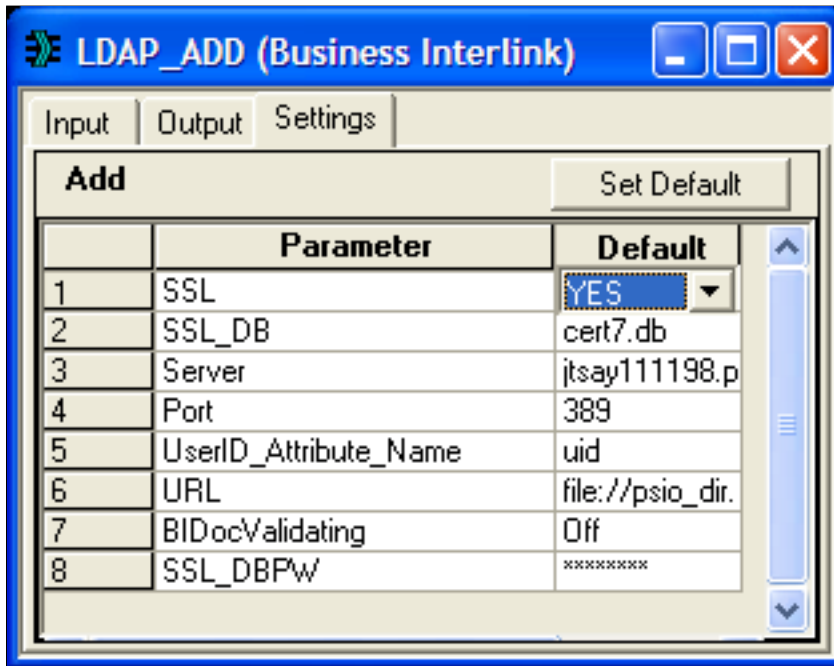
LDAP_ADD (Business Interlink)

Input | Output | Settings

Add

Set Default

|  | Parameter | Default |
|---|---|---|
| 1 | SSL | YES |
| 2 | SSL_DB | cert7.db |
| 3 | Server | jtsay111198.p |
| 4 | Port | 389 |
| 5 | UserID_Attribute_Name | uid |
| 6 | URL | file://psio_dir. |
| 7 | BIDocValidating | Off |
| 8 | SSL_DBPW | ******** |